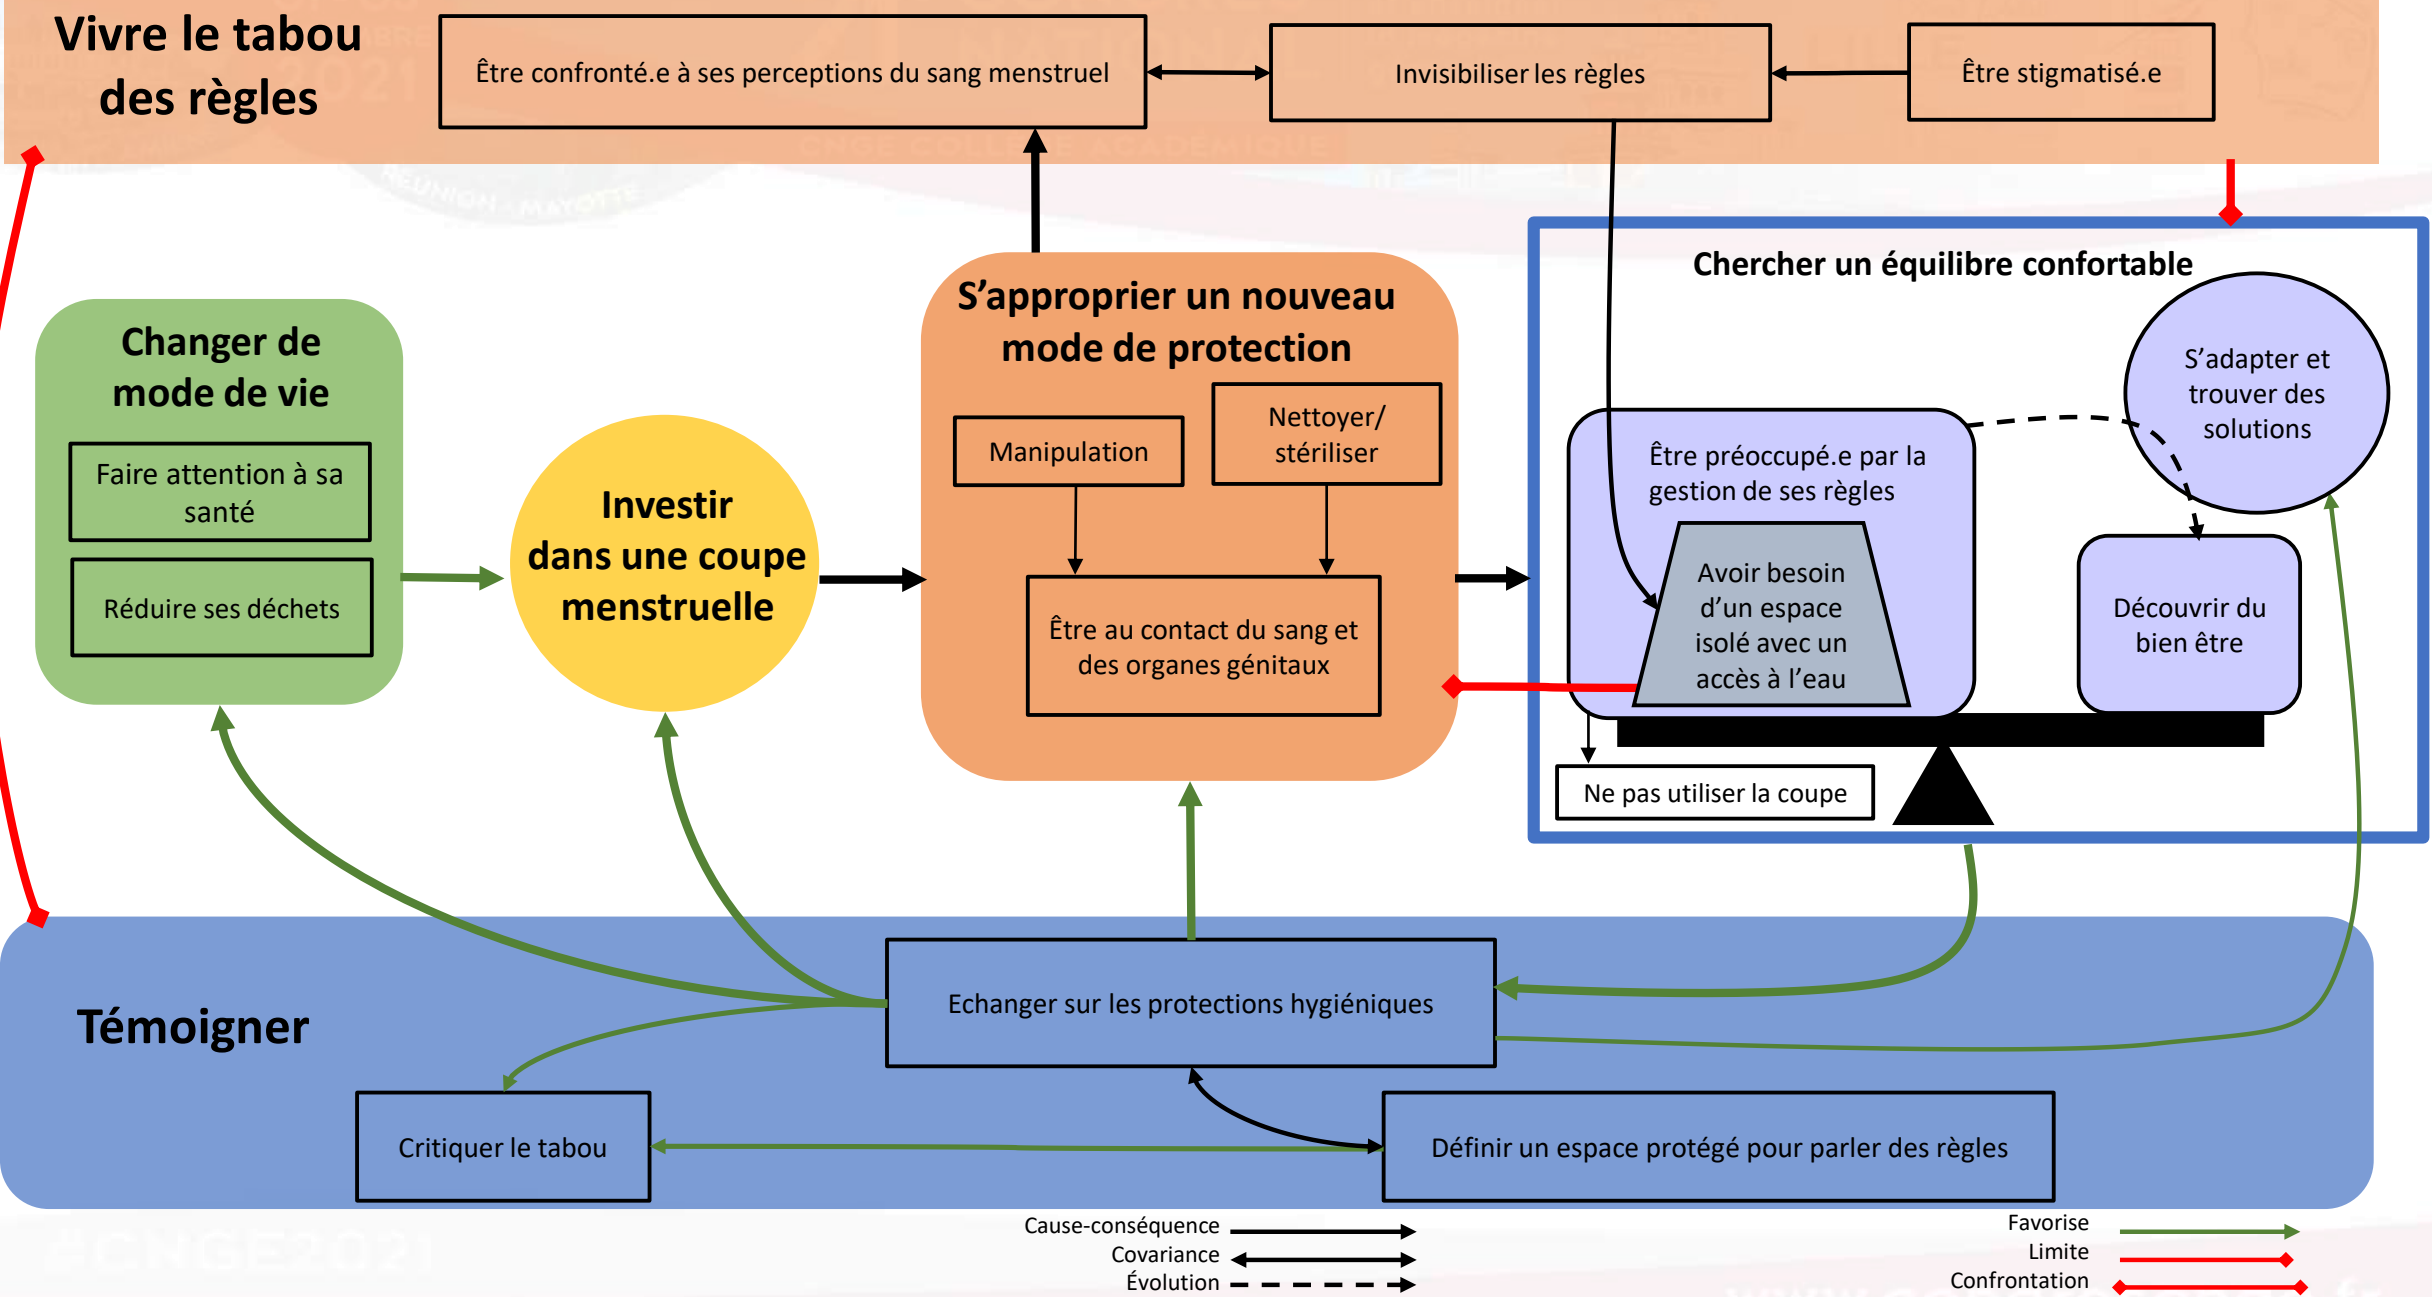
Vivre le tabou des règles

Être confronté.e à ses perceptions du sang menstruel

Invisibiliser les règles

Être stigmatisé.e

Chercher un équilibre confortable

S'adapter et trouver des solutions

Être préoccupé.e par la gestion de ses règles

Avoir besoin d'un espace isolé avec un accès à l'eau

Découvrir du bien être

Ne pas utiliser la coupe

Changer de mode de vie

Faire attention à sa santé

Réduire ses déchets

Investir dans une coupe menstruelle

S'approprier un nouveau mode de protection

Manipulation

Nettoyer/ stériliser

Être au contact du sang et des organes génitaux

Témoigner

Echanger sur les protections hygiéniques

Critiquer le tabou

Définir un espace protégé pour parler des règles

Cause-conséquence
Covariance
Évolution

Favorise
Limite
Confrontation